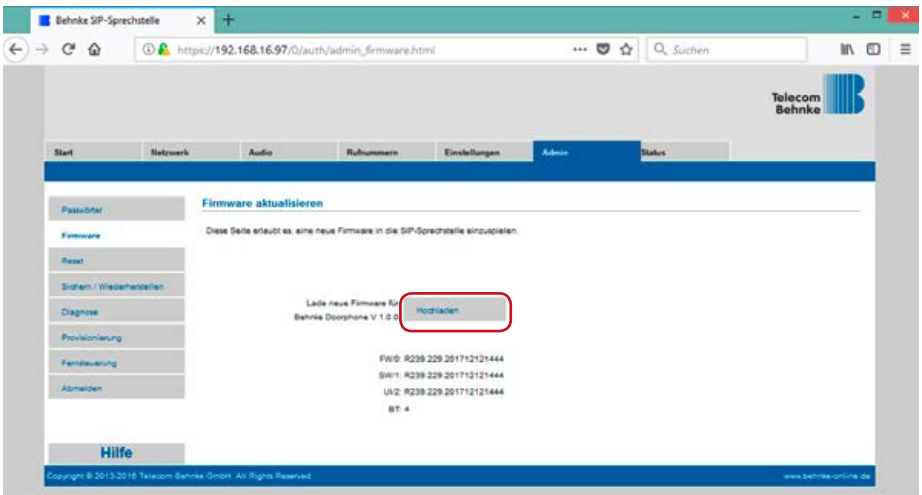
Behnke SIP-Sprechstelle

https://192.168.16.97/0/auth/admin_firmware.html

Suchen

Telecom Behnke

Start | Netzwerk | Audio | Rufnummern | Einstellungen | Admin | Status

Passwörter
Firmware
Reset
Sichern / Wiederherstellen
Diagnose
Provisionierung
Fernsteuerung
Abmelden

Firmware aktualisieren

Diese Seite erlaubt es, eine neue Firmware in die SIP-Sprechstelle einzuspielen.

Lade neue Firmware für Behnke Doorphone V 1.0.0

Hochladen

FW0: R239.229.201712121444
SW1: R239.229.201712121444
UI2: R239.229.201712121444
BT: 4

Hilfe

Copyright © 2013-2016 Telecom Behnke GmbH. All Rights Reserved

www.behnke-online.de